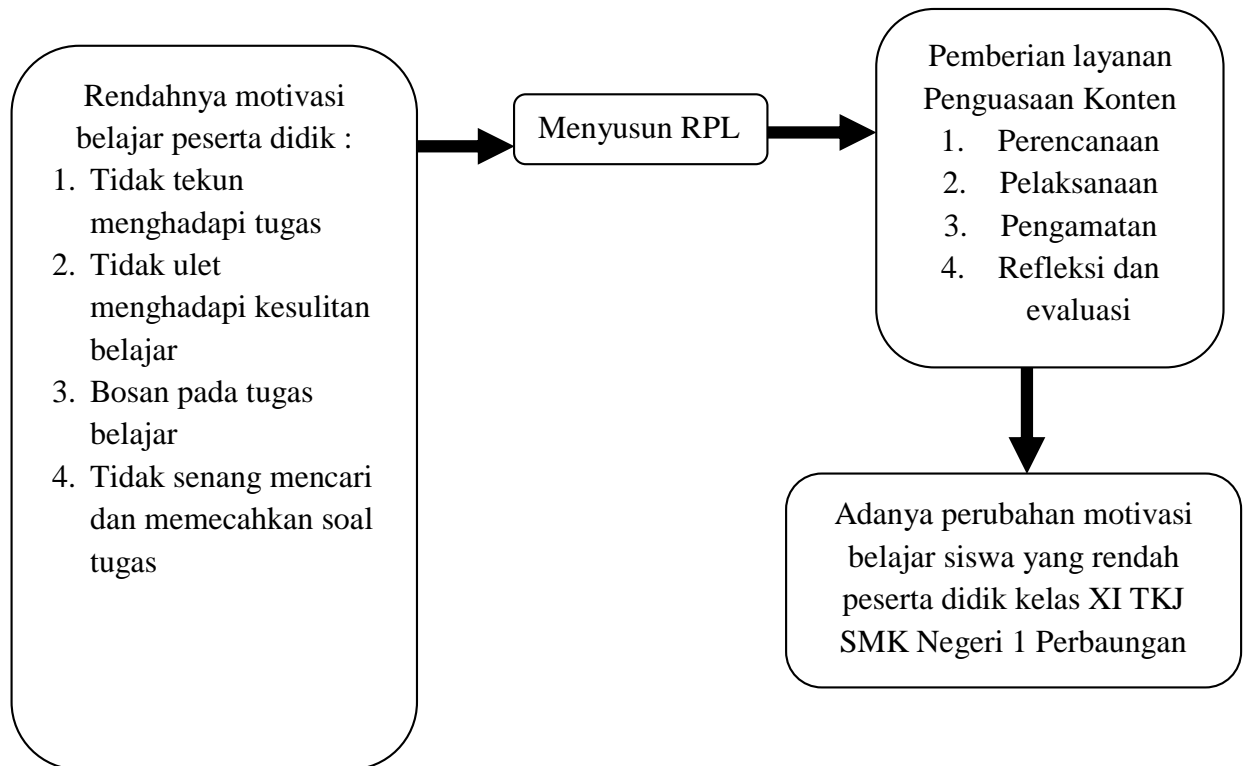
Rendahnya motivasi belajar peserta didik :

1. Tidak tekun menghadapi tugas
2. Tidak ulet menghadapi kesulitan belajar
3. Bosan pada tugas belajar
4. Tidak senang mencari dan memecahkan soal tugas

Menyusun RPL

Pemberian layanan Penguasaan Konten

1. Perencanaan
2. Pelaksanaan
3. Pengamatan
4. Refleksi dan evaluasi

Adanya perubahan motivasi belajar siswa yang rendah peserta didik kelas XI TKJ SMK Negeri 1 Perbaungan